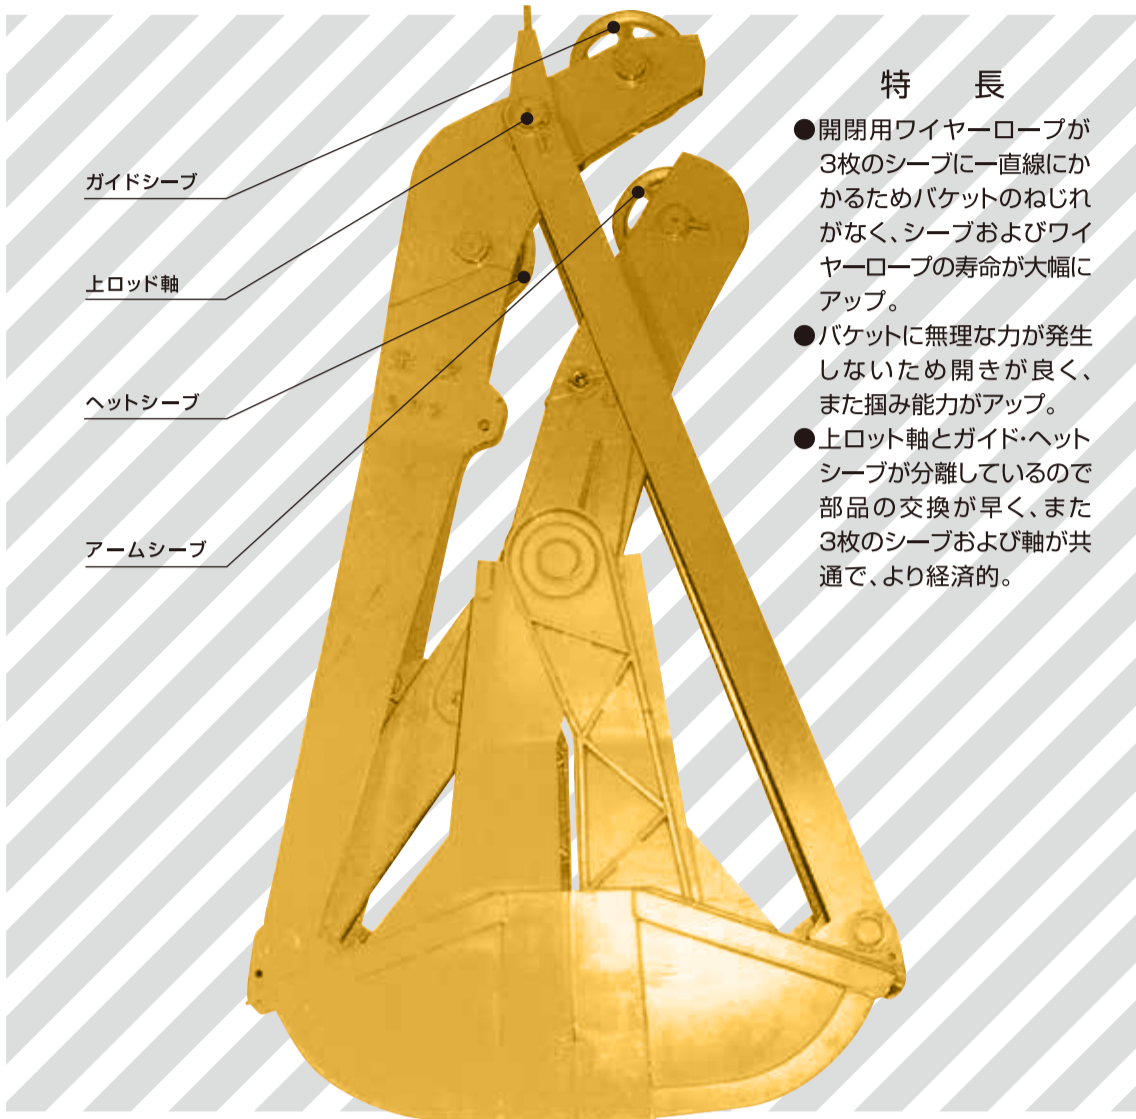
ガイドシーブ

上ロッド軸

ヘットシーブ

アームシーブ

特　長

●開閉用ワイヤーロープが3枚のシーブに一直線にかかるためバケットのねじれがなく、シーブおよびワイヤーロープの寿命が大幅にアップ。

●バケットに無理な力が発生しないため開きが良く、また掴み能力がアップ。

●上ロット軸とガイド·ヘットシーブが分離しているので部品の交換が早く、また3枚のシーブおよび軸が共通で、より経済的。